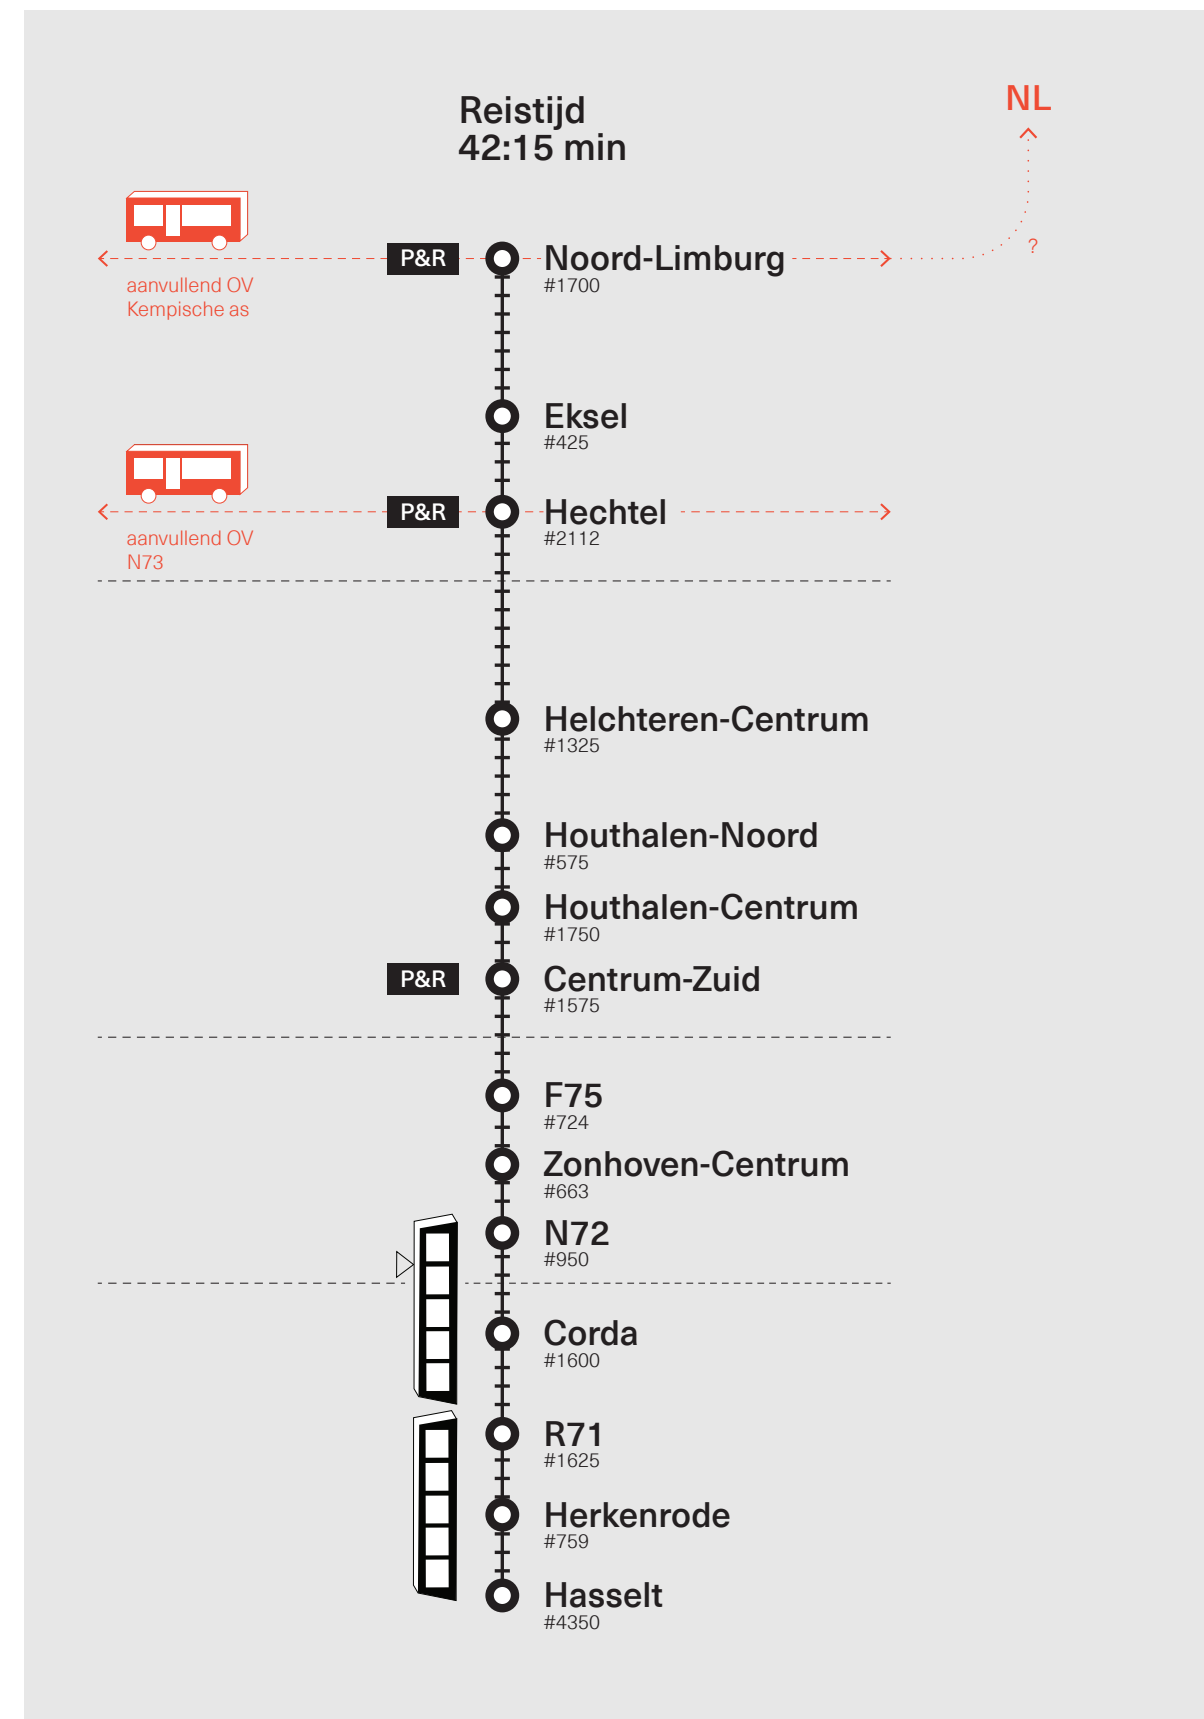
Reistijd
42:15 min

NL

?

P&R

Noord-Limburg
#1700

aanvullend OV
Kempische as

Eksel
#425

P&R

Hechtel
#2112

aanvullend OV
N73

Helchteren-Centrum
#1325

Houthalen-Noord
#575

Houthalen-Centrum
#1750

P&R

Centrum-Zuid
#1575

F75
#724

Zonhoven-Centrum
#663

N72
#950

Corda
#1600

R71
#1625

Herkenrode
#759

Hasselt
#4350